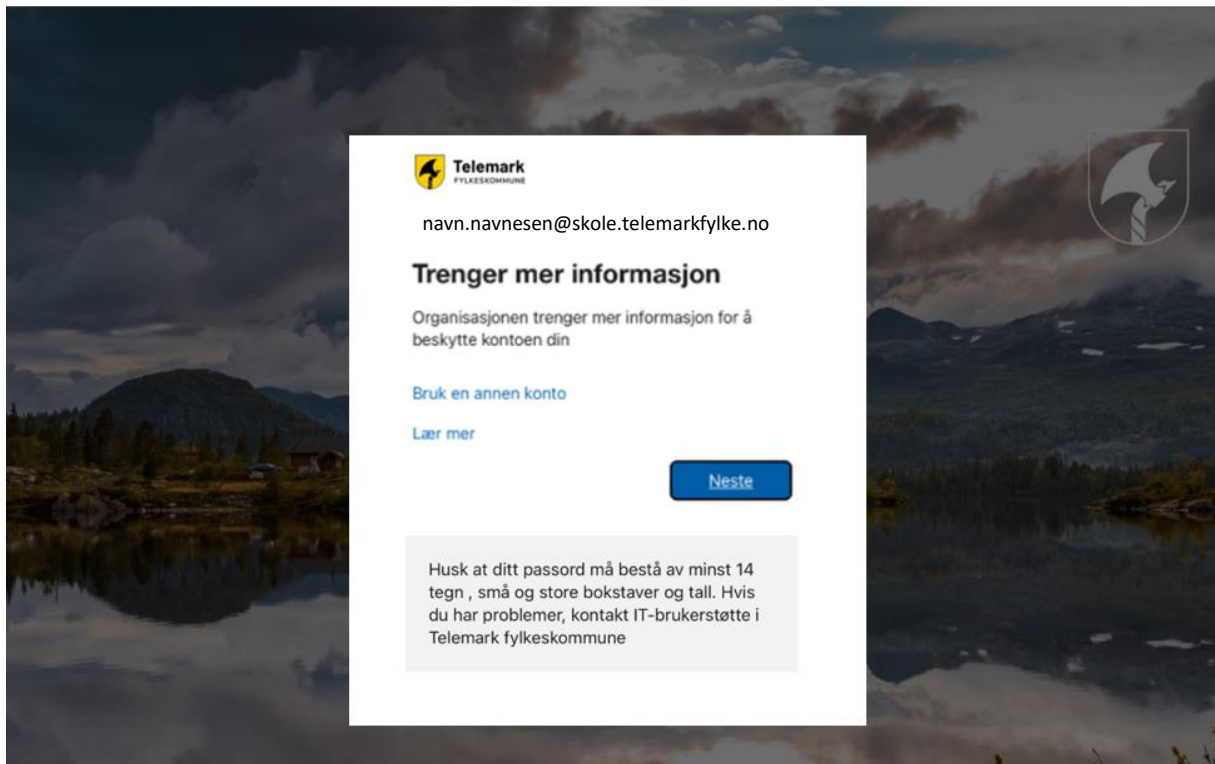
Telemark
FYLKESKOMMUNE

navn.navnesen@skole.telemarkfylke.no

Trenger mer informasjon

Organisasjonen trenger mer informasjon for å beskytte kontoen din

Bruk en annen konto

Lær mer

Neste

Husk at ditt passord må bestå av minst 14 tegn , små og store bokstaver og tall. Hvis du har problemer, kontakt IT-brukerstøtte i Telemark fylkeskommune